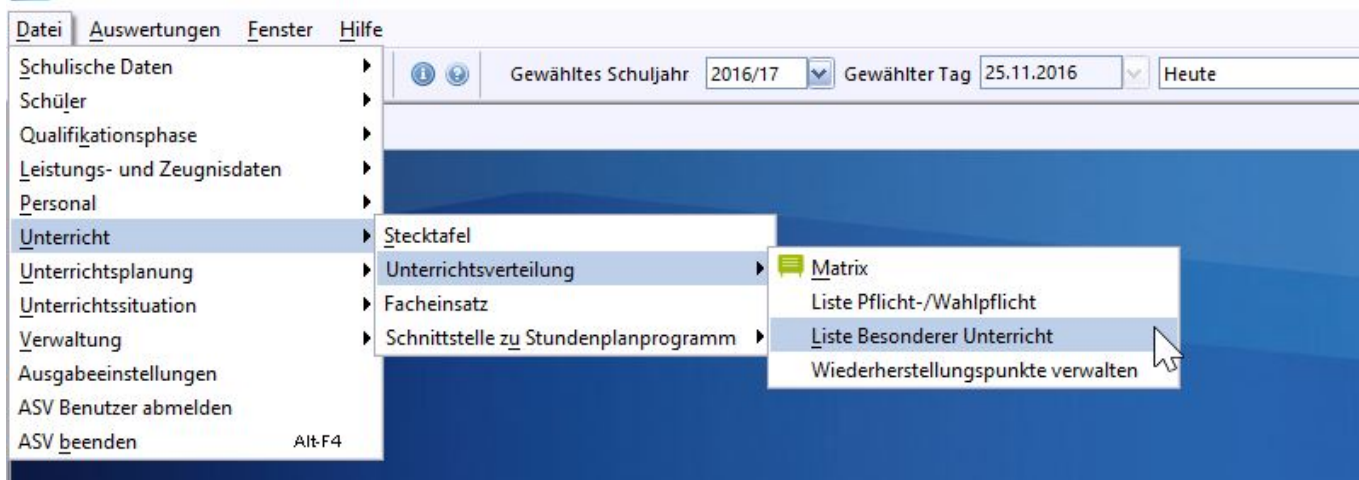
Datei Auswertungen Fenster Hilfe

Gewähltes Schuljahr 2016/17 Gewählter Tag 25.11.2016 Heute

Schulische Daten
Schüler
Qualifikationsphase
Leistungs- und Zeugnisdaten
Personal
Unterricht
Unterrichtsplanung
Unterrichtssituation
Verwaltung
Ausgabeeinstellungen
ASV Benutzer abmelden
ASV beenden Alt-F4

Stecktafel
Unterrichtsverteilung
Facheinsatz
Schnittstelle zu Stundenplanprogramm

Matrix
Liste Pflicht-/Wahlpflicht
Liste Besonderer Unterricht
Wiederherstellungspunkte verwalten